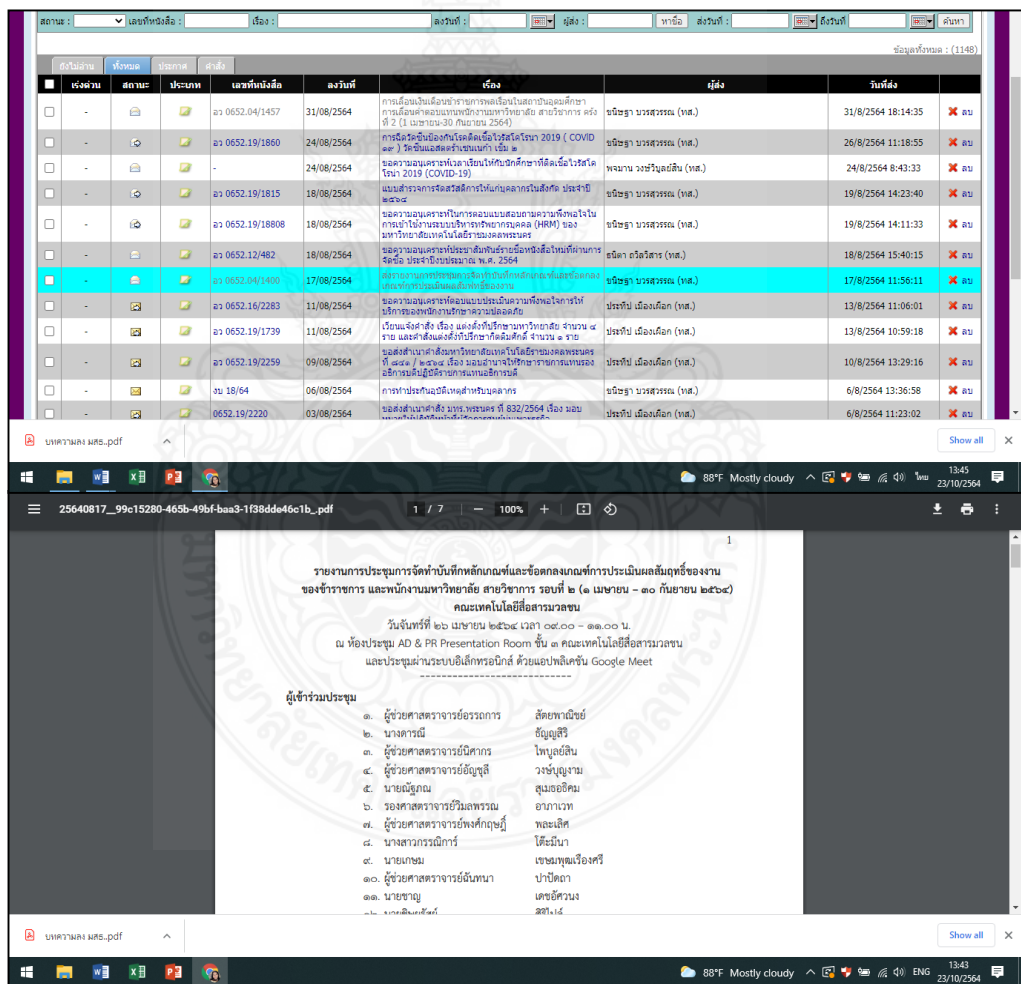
สถานะ : เลขที่หนังสือ : เรื่อง : ลงวันที่ : ผู้ส่ง : หาชื่อ ส่งวันที่ : ถึงวันที่ ค้นหา

ข้อมูลทั้งหมด : (1148)

ยังไม่อ่าน ทั้งหมด ประกาศ คำสั่ง

| เร่งด่วน | สถานะ | ประเภท | เลขที่หนังสือ | ลงวันที่ | เรื่อง | ผู้ส่ง | วันที่ส่ง | |
|---|---|---|---|---|---|---|---|---|
| - | | | อว 0652.04/1457 | 31/08/2564 | การเลื่อนเงินเดือนข้าราชการพลเรือนในสถาบันอุดมศึกษา การเลื่อนค่าตอบแทนพนักงานมหาวิทยาลัย สายวิชาการ ครั้งที่ 2 (1 เมษายน-30 กันยายน 2564) | ชนิษฐา บวรสุวรรณ (ทส.) | 31/8/2564 18:14:35 | ลบ |
| - | | | อว 0652.19/1860 | 24/08/2564 | การฉีดวัคซีนป้องกันโรคติดเชื้อไวรัสโคโรนา 2019 ( COVID ๑๙ ) วัคซีนแอสตราเซนเนก้า เข็ม ๒ | ชนิษฐา บวรสุวรรณ (ทส.) | 26/8/2564 11:18:55 | ลบ |
| - | | | - | 24/08/2564 | ขอความอนุเคราะห์เวลาเรียนให้กับนักศึกษาที่ติดเชื้อไวรัสโคโรนา 2019 (COVID-19) | พจมาน วงษ์วิบูลย์สิน (ทส.) | 24/8/2564 8:43:33 | ลบ |
| - | | | อว 0652.19/1815 | 18/08/2564 | แบบสำรวจการจัดสวัสดิการให้แก่บุคลากรในสังกัด ประจำปี ๒๕๖๔ | ชนิษฐา บวรสุวรรณ (ทส.) | 19/8/2564 14:23:40 | ลบ |
| - | | | อว 0652.19/18808 | 18/08/2564 | ขอความอนุเคราะห์ในการตอบแบบสอบถามความพึงพอใจในการเข้าใช้งานระบบบริหารทรัพยากรบุคคล (HRM) ของมหาวิทยาลัยเทคโนโลยีราชมงคลพระนคร | ชนิษฐา บวรสุวรรณ (ทส.) | 19/8/2564 14:11:33 | ลบ |
| - | | | อว 0652.12/482 | 18/08/2564 | ขอความอนุเคราะห์ประชาสัมพันธ์รายชื่อหนังสือใหม่ที่ผ่านการจัดซื้อ ประจำปีงบประมาณ พ.ศ. 2564 | ธนิดา ถวิลวิสาร (ทส.) | 18/8/2564 15:40:15 | ลบ |
| - | | | อว 0652.04/1400 | 17/08/2564 | ส่งรายงานการประชุมการจัดทำบันทึกหลักเกณฑ์และข้อตกลงเกณฑ์การประเมินผลสัมฤทธิ์ของงาน | ชนิษฐา บวรสุวรรณ (ทส.) | 17/8/2564 11:56:11 | ลบ |
| - | | | อว 0652.16/2283 | 11/08/2564 | ขอความอนุเคราะห์ตอบแบบประเมินความพึงพอใจการให้บริการของพนักงานรักษาความปลอดภัย | ประทีป เมืองเถือก (ทส.) | 13/8/2564 11:06:01 | ลบ |
| - | | | อว 0652.19/1739 | 11/08/2564 | เวียนแจ้งคำสั่ง เรื่อง แต่งตั้งที่ปรึกษามหาวิทยาลัย จำนวน ๔ ราย และคำสั่งแต่งตั้งที่ปรึกษากิตติมศักดิ์ จำนวน ๑ ราย | ประทีป เมืองเถือก (ทส.) | 13/8/2564 10:59:18 | ลบ |
| - | | | อว 0652.19/2259 | 09/08/2564 | ขอส่งสำเนาคำสั่งมหาวิทยาลัยเทคโนโลยีราชมงคลพระนคร ที่ ๘๕๑ / ๒๕๖๔ เรื่อง มอบอำนาจให้รักษาราชการแทนรองอธิการบดีปฏิบัติราชการแทนอธิการบดี | ประทีป เมืองเถือก (ทส.) | 10/8/2564 13:29:16 | ลบ |
| - | | | งบ 18/64 | 06/08/2564 | การทำประกันอุบัติเหตุสำหรับบุคลากร | ชนิษฐา บวรสุวรรณ (ทส.) | 6/8/2564 13:36:58 | ลบ |
| - | | | 0652.19/2220 | 03/08/2564 | ขอส่งสำเนาคำสั่ง มทร.พระนคร ที่ 832/2564 เรื่อง มอบ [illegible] | ชนิษฐา บวรสุวรรณ (ทส.) | 6/8/2564 11:23:02 | ลบ |

บทความลง มสธ..pdf Show all

88°F Mostly cloudy ไทย 13:45 23/10/2564

25640817__99c15280-465b-49bf-baa3-1f38dde46c1b_.pdf 1 / 7 100%

1

รายงานการประชุมการจัดทำบันทึกหลักเกณฑ์และข้อตกลงเกณฑ์การประเมินผลสัมฤทธิ์ของงาน ของข้าราชการ และพนักงานมหาวิทยาลัย สายวิชาการ รอบที่ ๒ (๑ เมษายน – ๓๐ กันยายน ๒๕๖๔)
คณะเทคโนโลยีสื่อสารมวลชน
วันจันทร์ที่ ๒๖ เมษายน ๒๕๖๔ เวลา ๐๙.๐๐ – ๑๑.๐๐ น.
ณ ห้องประชุม AD & PR Presentation Room ชั้น ๓ คณะเทคโนโลยีสื่อสารมวลชน
และประชุมผ่านระบบอิเล็กทรอนิกส์ ด้วยแอปพลิเคชัน Google Meet
-----------------------------

ผู้เข้าร่วมประชุม
๑. ผู้ช่วยศาสตราจารย์ธรรกร สัตยพาณิชย์
๒. นางดารณี ธัญญสิริ
๓. ผู้ช่วยศาสตราจารย์นิศากร ไพบูลย์สิน
๔. ผู้ช่วยศาสตราจารย์อัญชุลี วงษ์บุญงาม
๕. นายณัฐกณ สุเมธอธิคม
๖. รองศาสตราจารย์วิมลพรรณ อาภาเวท
๗. ผู้ช่วยศาสตราจารย์พงศ์กฤษฎิ์ พละเลิศ
๘. นางสาวกรณิการ์ โต๊ะมีนา
๙. นายเกษม เขษมพุฒเรืองศรี
๑๐. ผู้ช่วยศาสตราจารย์ฉันทนา ปาปัดถา
๑๑. นายชาญ เดชอัศวนง
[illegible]

บทความลง มสธ..pdf Show all

88°F Mostly cloudy ENG 13:43 23/10/2564